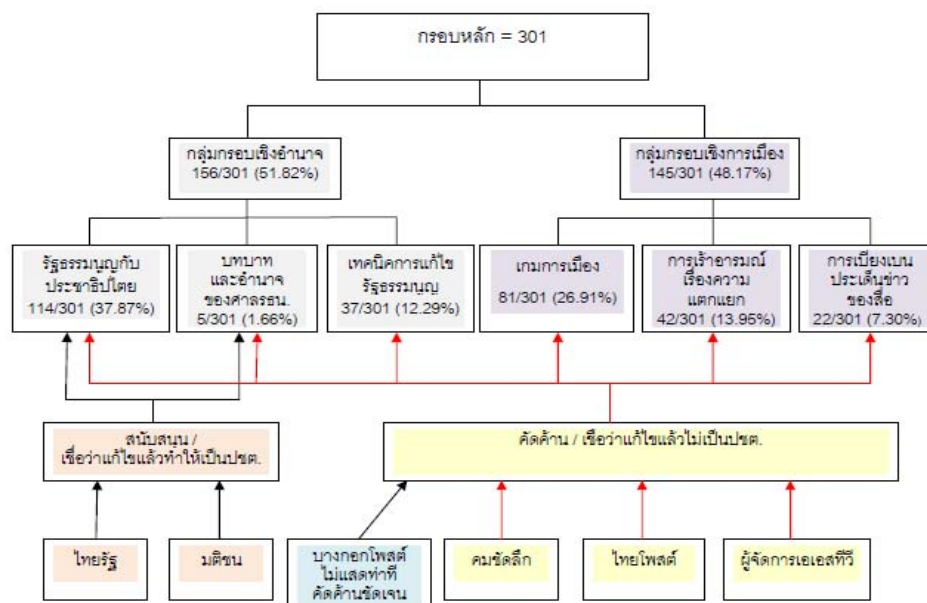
กรอบหลัก = 301

กลุ่มกรอบเชิงอำนาจ
156/301 (51.82%)

กลุ่มกรอบเชิงการเมือง
145/301 (48.17%)

รัฐธรรมนูญกับประชาธิปไตย
114/301 (37.87%)

บทบาทและอำนาจของศาลรธน.
5/301 (1.66%)

เทคนิคการแก้ไขรัฐธรรมนูญ
37/301 (12.29%)

เกมการเมือง
81/301 (26.91%)

การเร้าอารมณ์เรื่องความแตกแยก
42/301 (13.95%)

การเบี่ยงเบนประเด็นข่าวของสื่อ
22/301 (7.30%)

สนับสนุน / เชื่อว่าแก้ไขแล้วทำให้เป็นปชต.

คัดค้าน / เชื่อว่าแก้ไขแล้วไม่เป็นปชต.

ไทยรัฐ

มติชน

บางกอกโพสต์ไม่แสดงท่าทีคัดค้านชัดเจน

คมชัดลึก

ไทยโพสต์

ผู้จัดการเอเอสทีวี